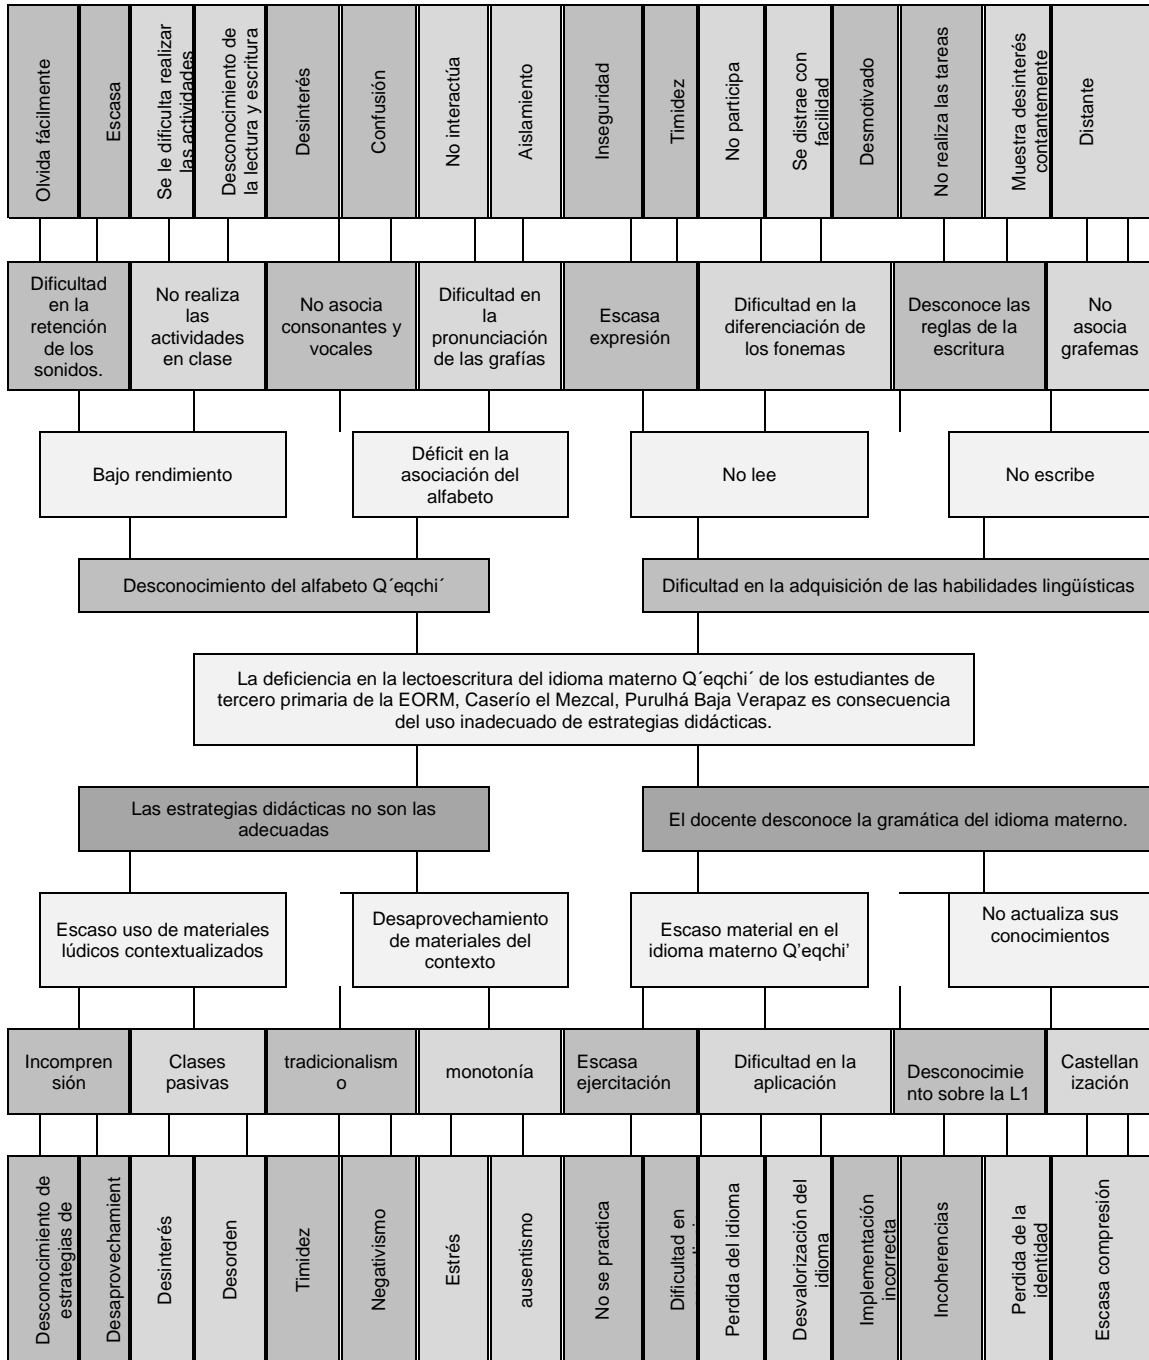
Olvida fácilmente

Escasa

Se le dificulta realizar las actividades

Desconocimiento de la lectura y escritura

Desinterés

Confusión

No interactúa

Aislamiento

Inseguridad

Timidez

No participa

Se distrae con facilidad

Desmotivado

No realiza las tareas

Muestra desinterés contantemente

Distante

Dificultad en la retención de los sonidos.

No realiza las actividades en clase

No asocia consonantes y vocales

Dificultad en la pronunciación de las grafías

Escasa expresión

Dificultad en la diferenciación de los fonemas

Desconoce las reglas de la escritura

No asocia grafemas

Bajo rendimiento

Déficit en la asociación del alfabeto

No lee

No escribe

Desconocimiento del alfabeto Q´eqchi´

Dificultad en la adquisición de las habilidades lingüísticas

La deficiencia en la lectoescritura del idioma materno Q´eqchi´ de los estudiantes de tercero primaria de la EORM, Caserío el Mezcal, Purulhá Baja Verapaz es consecuencia del uso inadecuado de estrategias didácticas.

Las estrategias didácticas no son las adecuadas

El docente desconoce la gramática del idioma materno.

Escaso uso de materiales lúdicos contextualizados

Desaprovechamiento de materiales del contexto

Escaso material en el idioma materno Q'eqchi'

No actualiza sus conocimientos

Incompren sión

Clases pasivas

tradicionalism o

monotonía

Escasa ejercitación

Dificultad en la aplicación

Desconocimie nto sobre la L1

Castellan ización

Desconocimiento de estrategias de

Desaprovechamient

Desinterés

Desorden

Timidez

Negativismo

Estrés

ausentismo

No se practica

Dificultad en

Perdida del idioma

Desvalorización del idioma

Implementación incorrecta

Incoherencias

Perdida de la identidad

Escasa compresión